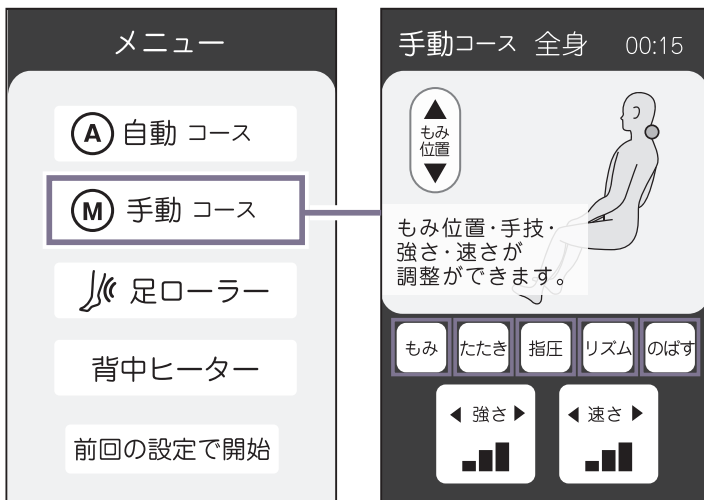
メニュー

Ⓐ 自動 コース

Ⓜ 手動 コース

足ローラー

背中ヒーター

前回の設定で開始

手動コース 全身 00:15

もみ位置

もみ位置・手技・強さ・速さが調整ができます。

もみ たたき 指圧 リズム のばす

◀ 強さ ▶

◀ 速さ ▶